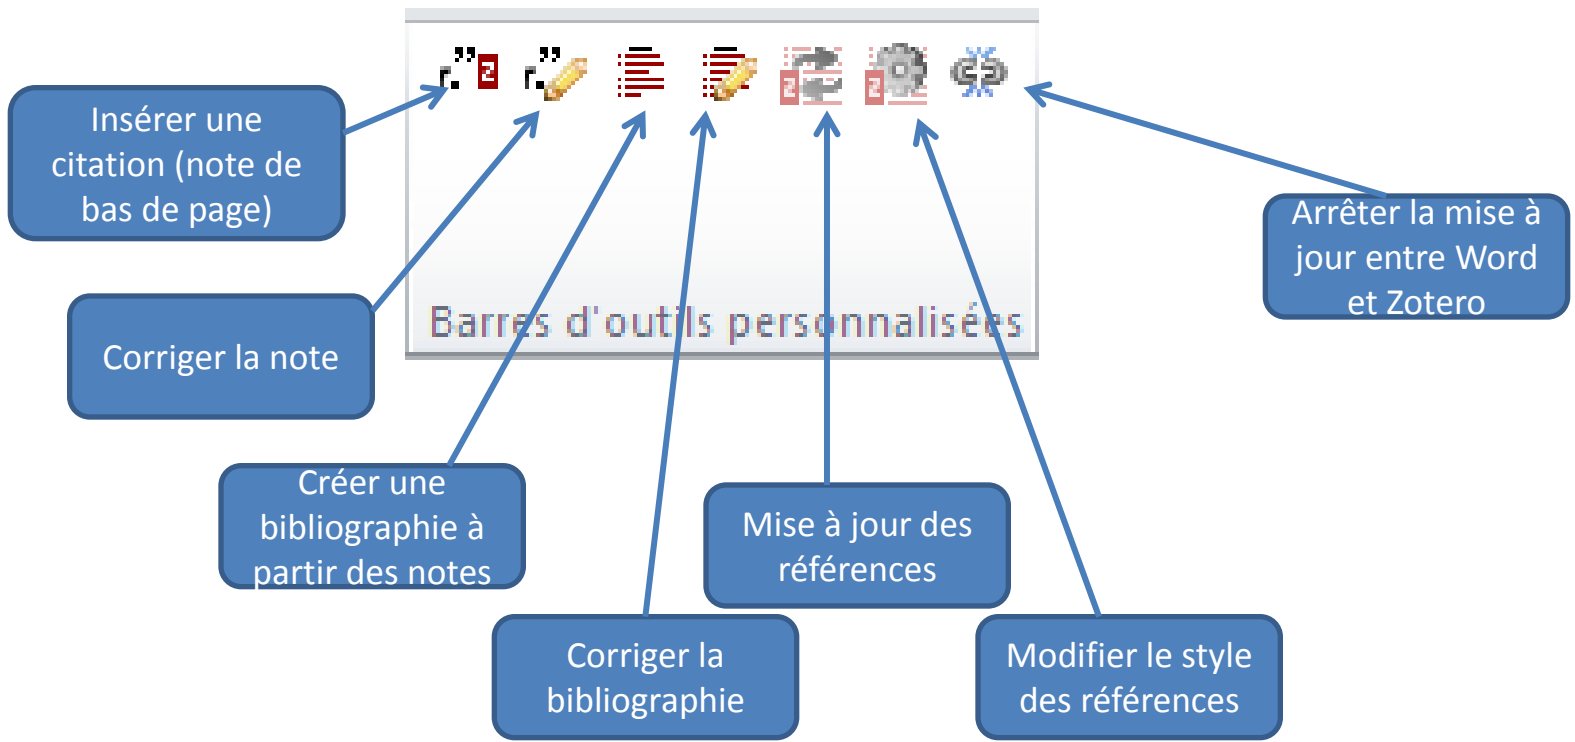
Insérer une citation (note de bas de page)

Barres d'outils personnalisées

Arrêter la mise à jour entre Word et Zotero

Corriger la note

Créer une bibliographie à partir des notes

Mise à jour des références

Corriger la bibliographie

Modifier le style des références